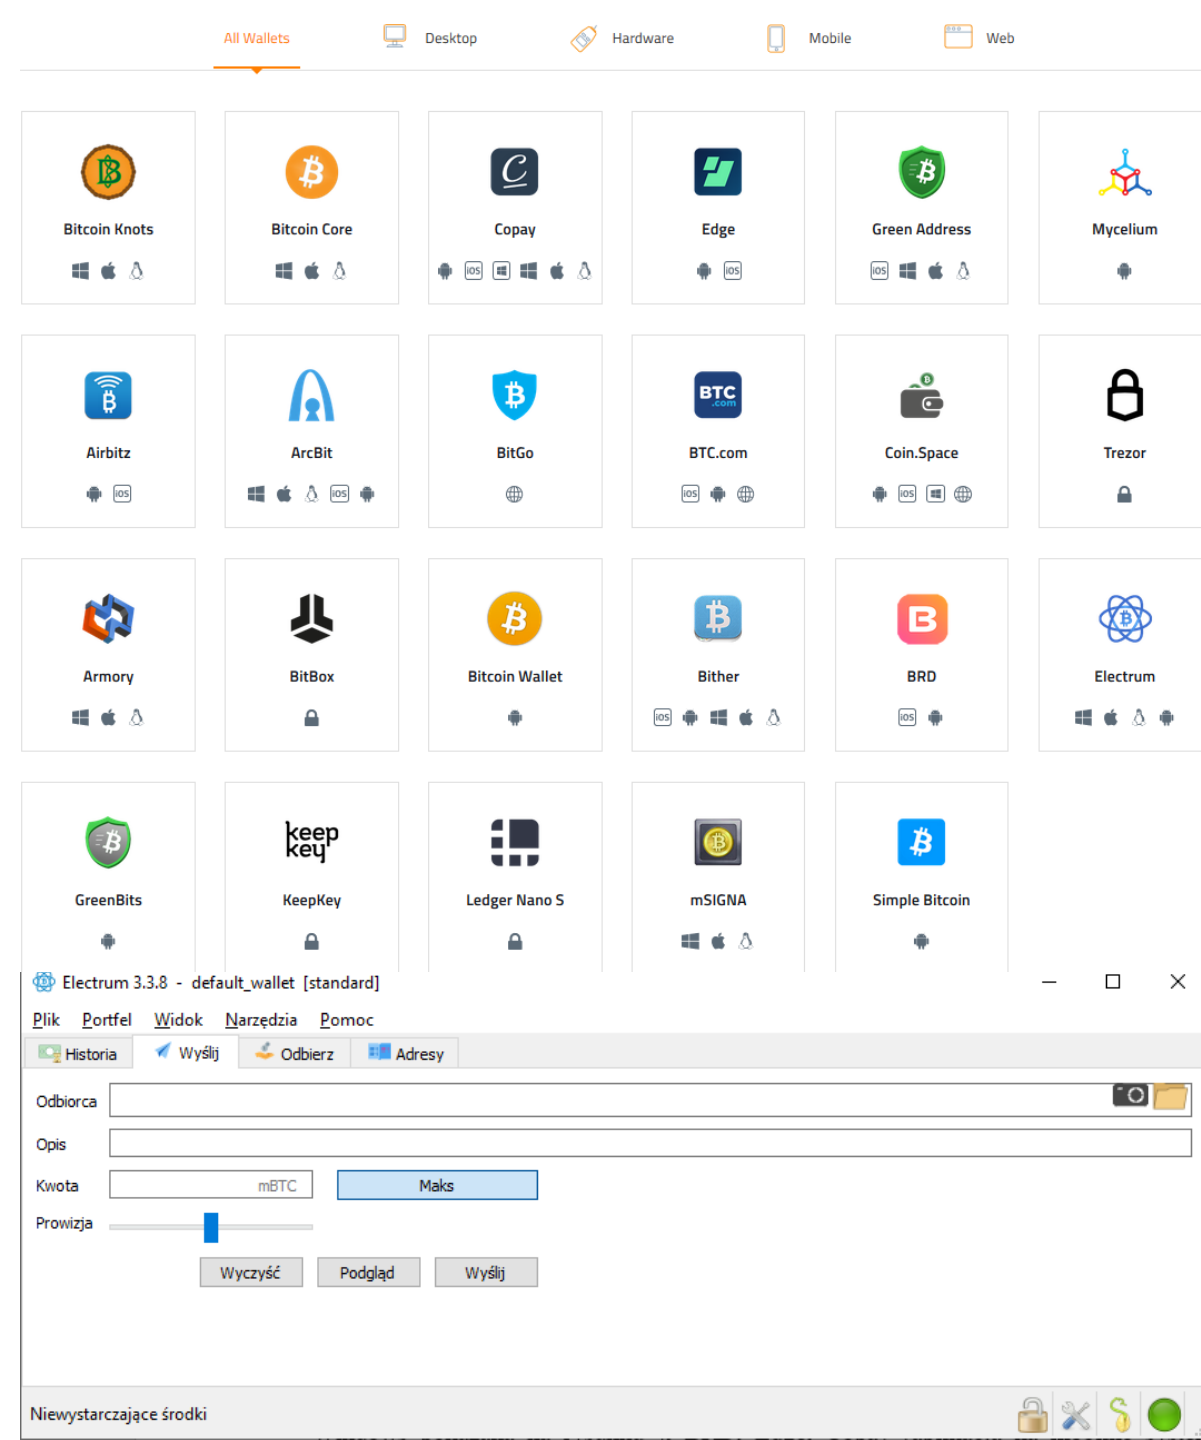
All Wallets Desktop Hardware Mobile Web

Bitcoin Knots

Bitcoin Core

Copay

iOS

Edge

iOS

Green Address

iOS

Mycelium

Airbitz

iOS

ArcBit

iOS

BitGo

BTC.com

iOS

Coin.Space

iOS

Trezor

Armory

BitBox

Bitcoin Wallet

Bither

iOS

BRD

iOS

Electrum

GreenBits

KeepKey

Ledger Nano S

mSIGNA

Simple Bitcoin

Electrum 3.3.8 - default_wallet [standard]

Plik Portfel Widok Narzędzia Pomoc

Historia Wyślij Odbierz Adresy

Odbiorca

Opis

Kwota mBTC Maks

Prowizja

Wyczyść Podgląd Wyślij

Niewystarczające środki